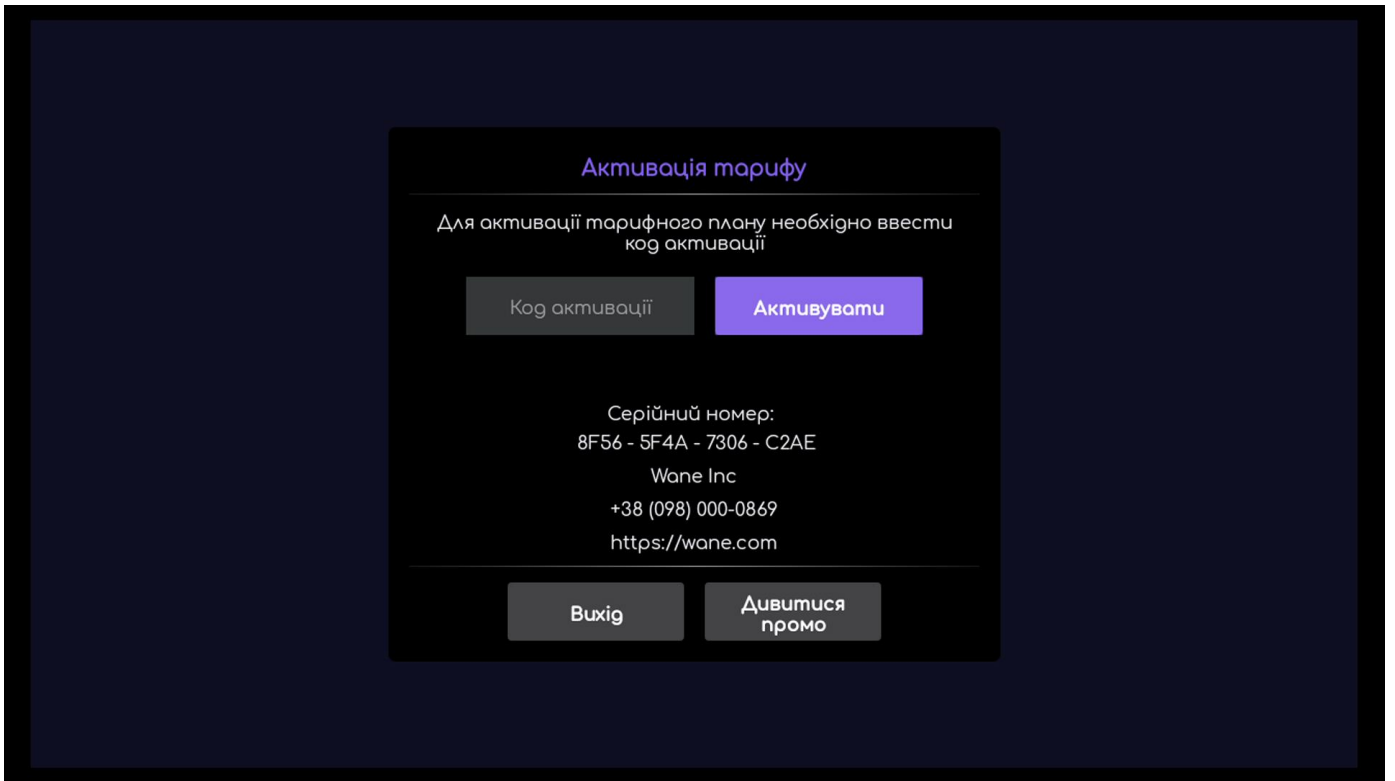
Активація тарифу

Для активації тарифного плану необхідно ввести код активації

Код активації

Активувати

Серійний номер:
8F56 - 5F4A - 7306 - C2AE
Wane Inc
+38 (098) 000-0869
https://wane.com

Вихід

Дивитися промо